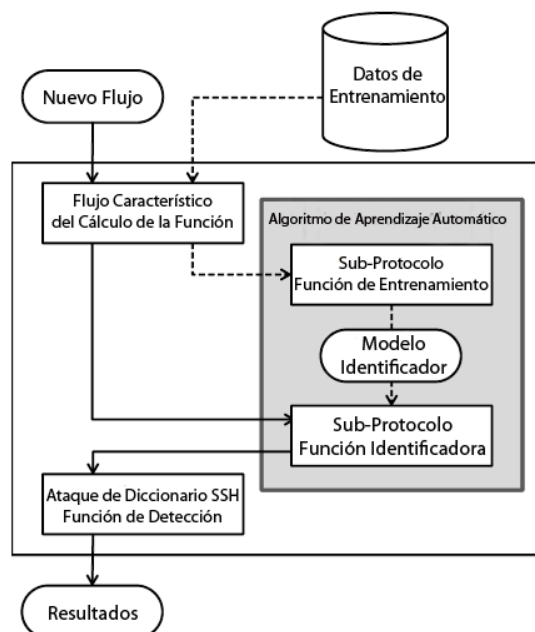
Datos de Entrenamiento

Nuevo Flujo

Flujo Característico del Cálculo de la Función

Algoritmo de Aprendizaje Automático

Sub-Protocolo Función de Entrenamiento

Modelo Identificador

Sub-Protocolo Función Identificadora

Ataque de Diccionario SSH Función de Detección

Resultados